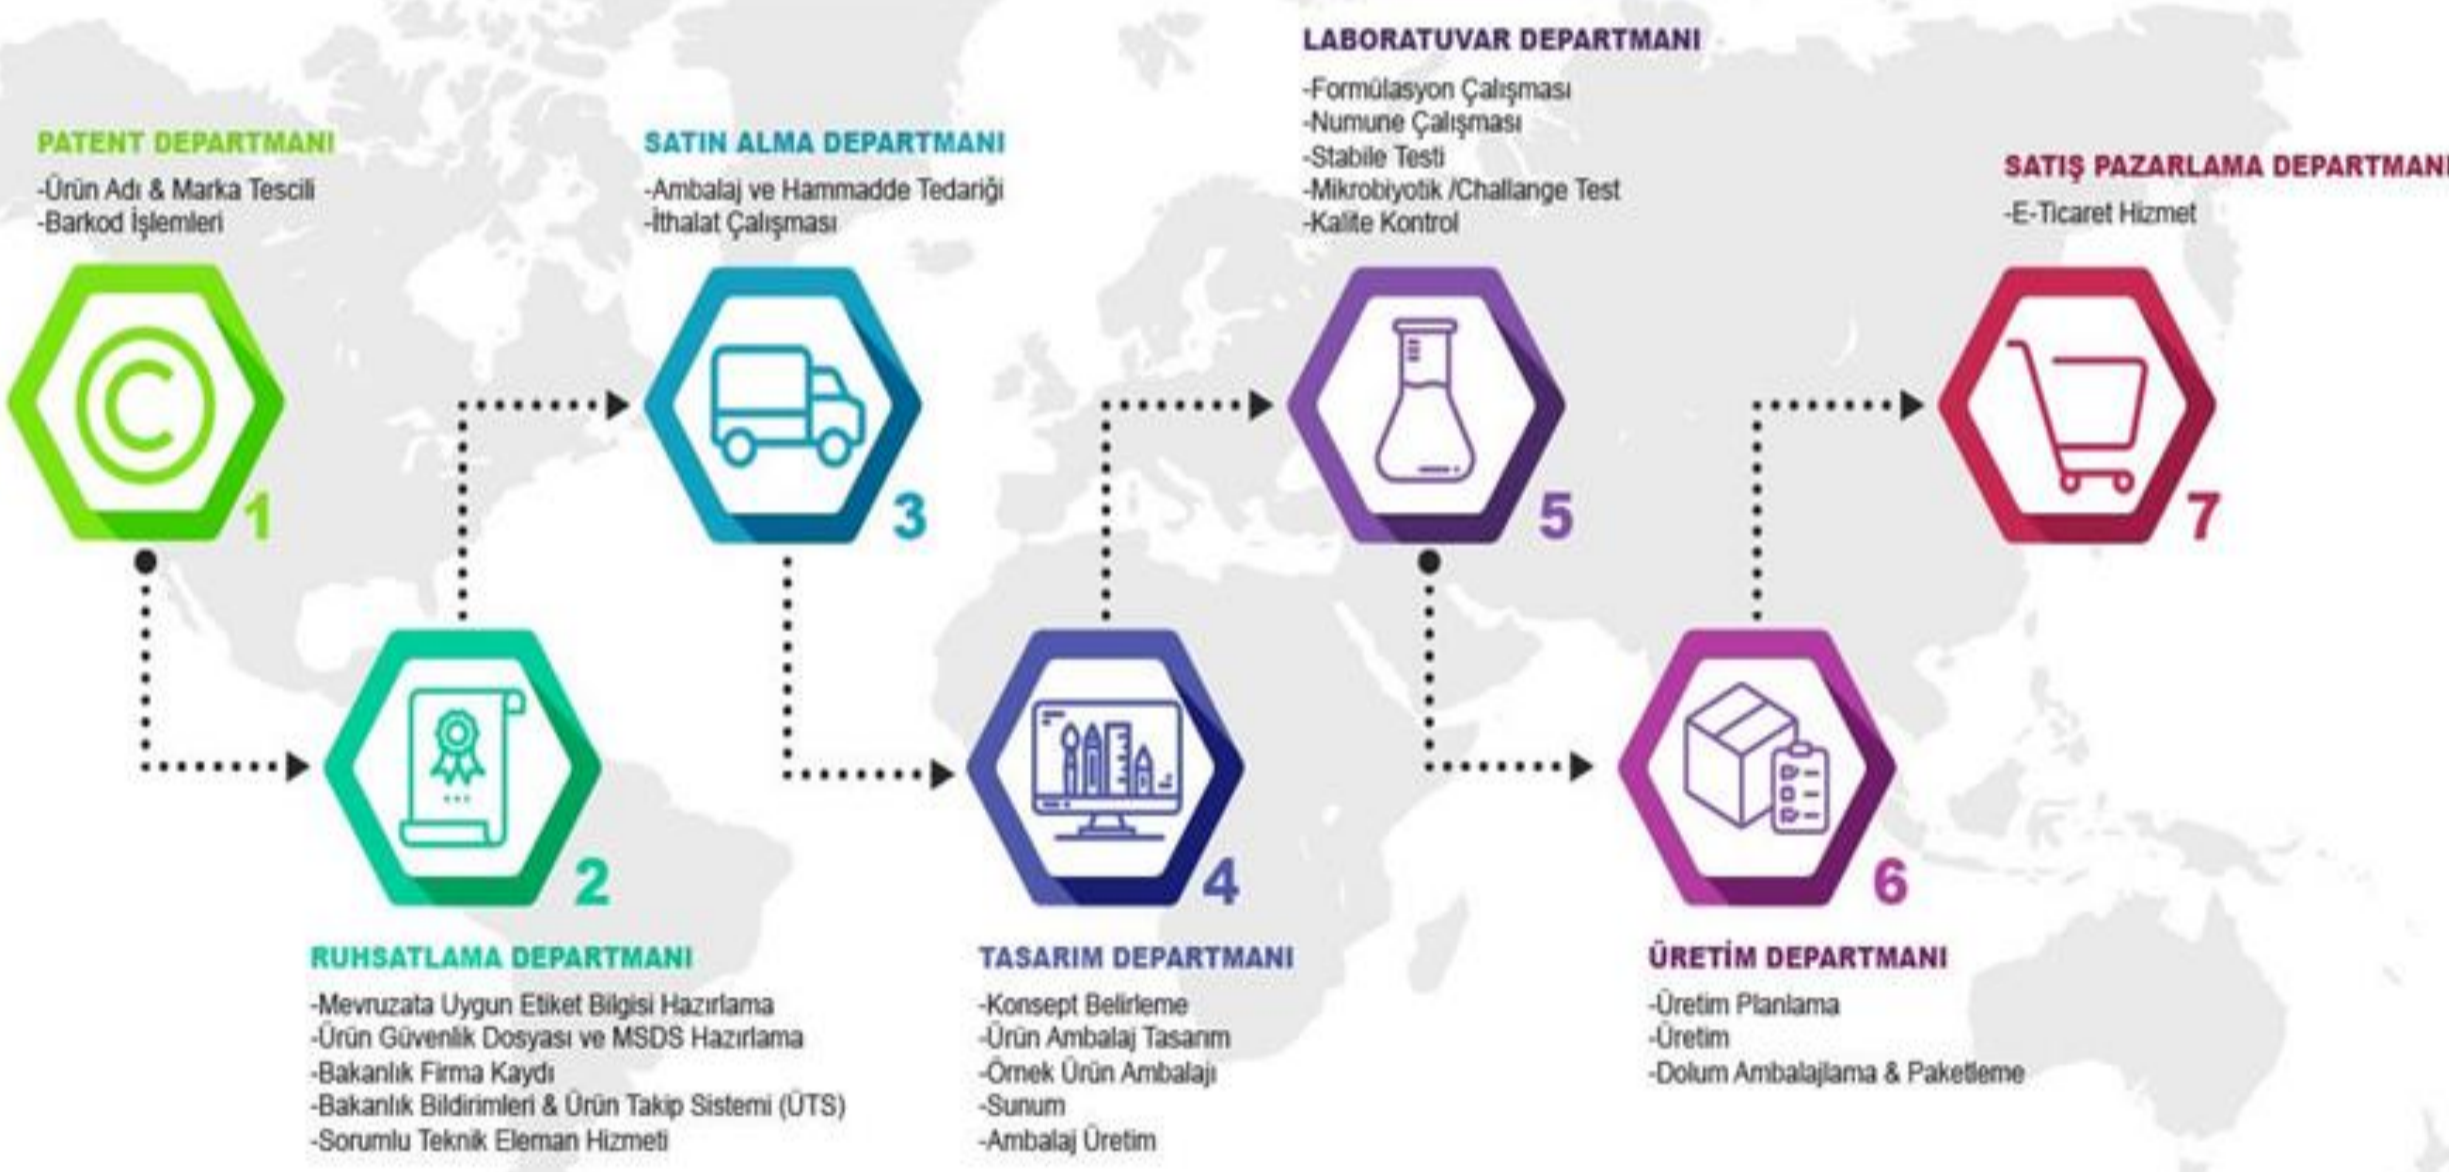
PATENT DEPARTMANI

-Ürün Adı & Marka Tescili
-Barkod İşlemleri

1

RUHSATLAMA DEPARTMANI

-Mevruzata Uygun Etiket Bilgisi Hazırlama
-Ürün Güvenlik Dosyası ve MSDS Hazırlama
-Bakanlık Firma Kaydı
-Bakanlık Bildirimleri & Ürün Takip Sistemi (ÜTS)
-Sorumlu Teknik Eleman Hizmeti

2

SATIN ALMA DEPARTMANI

-Ambalaj ve Hammadde Tedariği
-İthalat Çalışması

3

TASARIM DEPARTMANI

-Konsept Belirleme
-Ürün Ambalaj Tasarım
-Örnek Ürün Ambalajı
-Sunum
-Ambalaj Üretim

4

LABORATUVAR DEPARTMANI

-Formülasyon Çalışması
-Numune Çalışması
-Stabile Testi
-Mikrobiyotik /Challange Test
-Kalite Kontrol

5

ÜRETİM DEPARTMANI

-Üretim Planlama
-Üretim
-Dolum Ambalajlama & Paketleme

6

SATIŞ PAZARLAMA DEPARTMANI

-E-Ticaret Hizmet

7